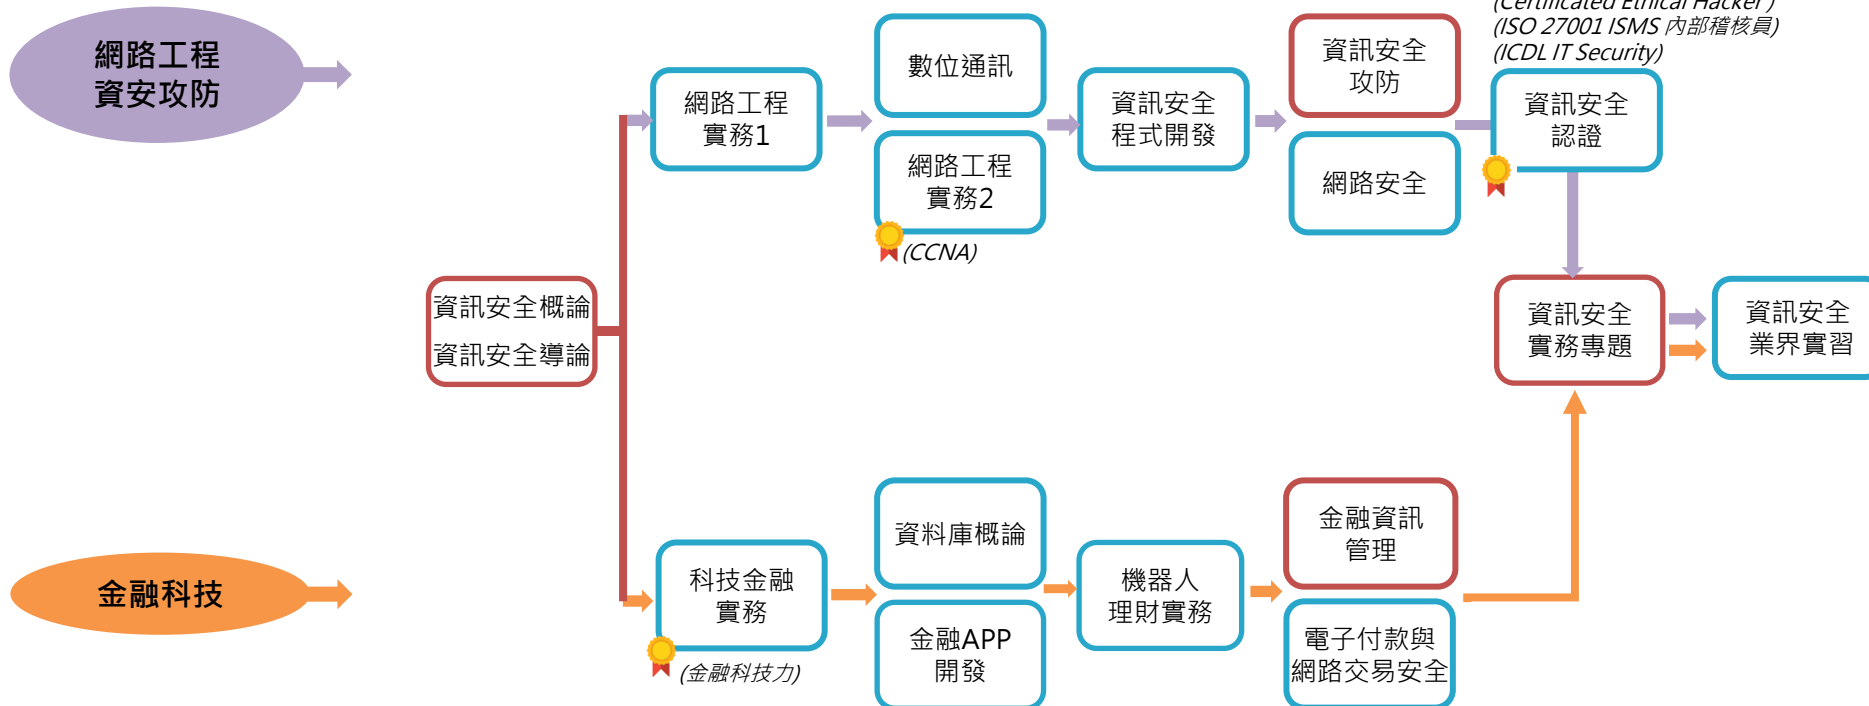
網路工程
資安攻防

金融科技

資訊安全概論
資訊安全導論

網路工程
實務1

數位通訊

網路工程
實務2

(CCNA)

資訊安全
程式開發

資訊安全
攻防

網路安全

(Certificated Ethical Hacker)
(ISO 27001 ISMS 內部稽核員)
(ICDL IT Security)

資訊安全
認證

資訊安全
實務專題

資訊安全
業界實習

科技金融
實務

(金融科技力)

資料庫概論

金融APP
開發

機器人
理財實務

金融資訊
管理

電子付款與
網路交易安全